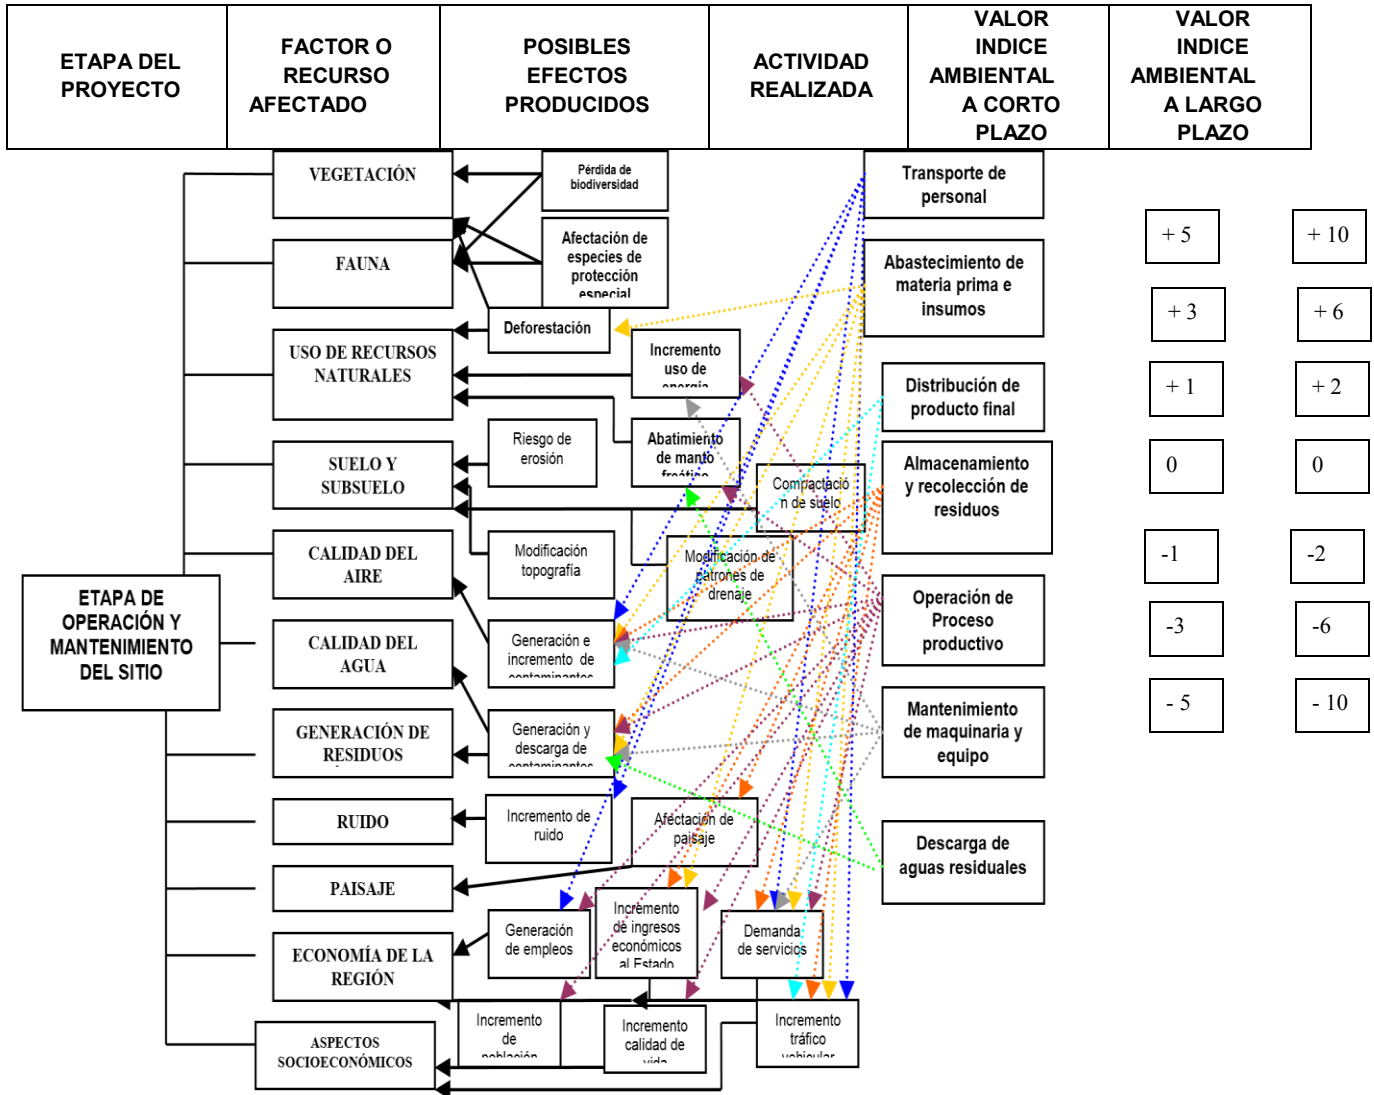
| ETAPA DEL PROYECTO | FACTOR O RECURSO AFECTADO | POSIBLES EFECTOS PRODUCIDOS | ACTIVIDAD REALIZADA | VALOR INDICE AMBIENTAL A CORTO PLAZO | VALOR INDICE AMBIENTAL A LARGO PLAZO |
|---|---|---|---|---|---|

ETAPA DE OPERACIÓN Y MANTENIMIENTO DEL SITIO

VEGETACIÓN
FAUNA
USO DE RECURSOS NATURALES
SUELO Y SUBSUELO
CALIDAD DEL AIRE
CALIDAD DEL AGUA
GENERACIÓN DE RESIDUOS
RUIDO
PAISAJE
ECONOMÍA DE LA REGIÓN
ASPECTOS SOCIOECONÓMICOS

Pérdida de biodiversidad
Afectación de especies de protección especial
Deforestación
Incremento uso de energía
Riesgo de erosión
Abatimiento de manto freático
Compactación de suelo
Modificación topografía
Modificación de patrones de drenaje
Generación e incremento de contaminantes
Generación y descarga de contaminantes
Incremento de ruido
Afectación de paisaje
Generación de empleos
Incremento de ingresos económicos al Estado
Demanda de servicios
Incremento de población
Incremento calidad de vida
Incremento tráfico vehicular

Transporte de personal
Abastecimiento de materia prima e insumos
Distribución de producto final
Almacenamiento y recolección de residuos
Operación de Proceso productivo
Mantenimiento de maquinaria y equipo
Descarga de aguas residuales

+ 5
+ 3
+ 1
0
-1
-3
- 5

+ 10
+ 6
+ 2
0
-2
-6
- 10